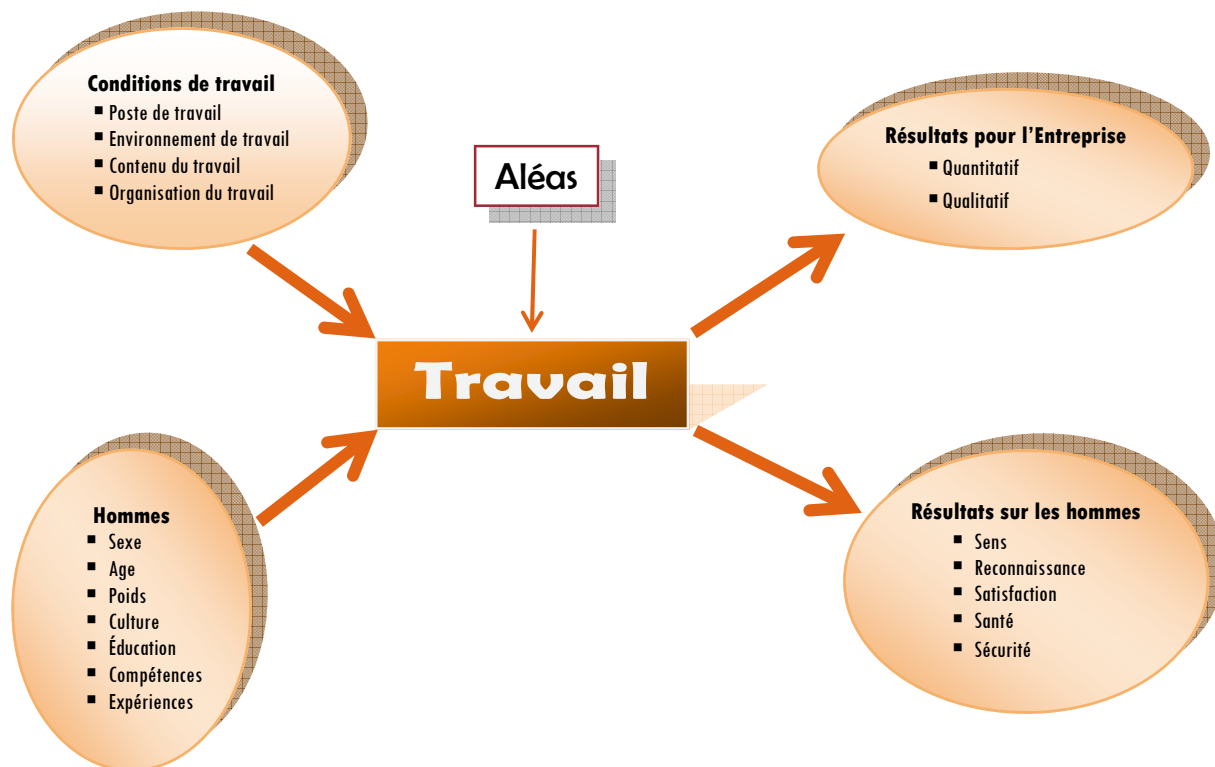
Conditions de travail
- Poste de travail
- Environnement de travail
- Contenu du travail
- Organisation du travail

Aléas

Résultats pour l'Entreprise
- Quantitatif
- Qualitatif

Travail

Hommes
- Sexe
- Age
- Poids
- Culture
- Éducation
- Compétences
- Expériences

Résultats sur les hommes
- Sens
- Reconnaissance
- Satisfaction
- Santé
- Sécurité